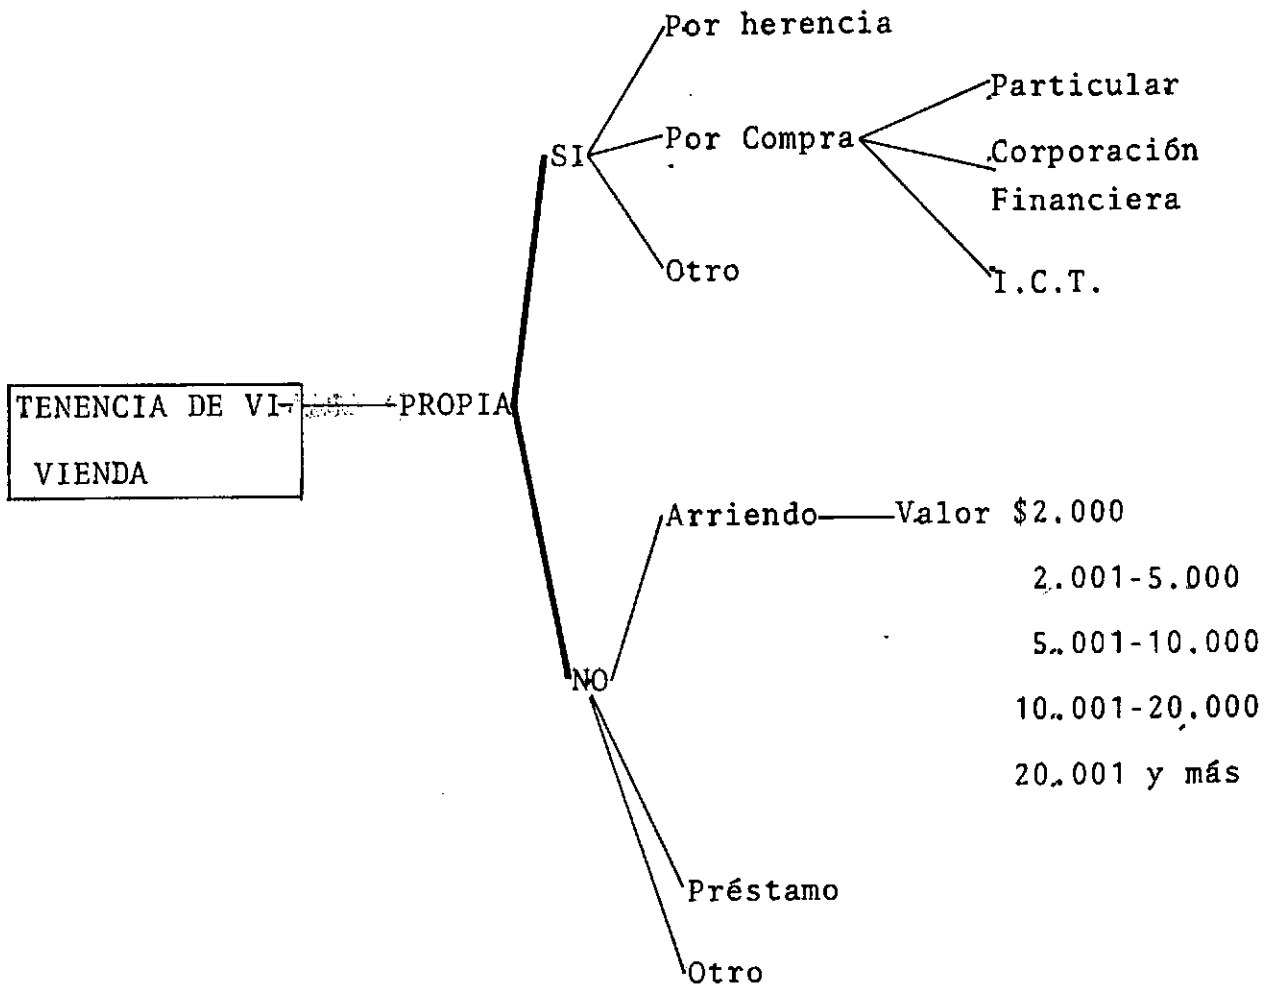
TENENCIA DE VIVIENDA

PROPIA

SI

Por herencia

Por Compra

Particular

Corporación Financiera

I.C.T.

Otro

NO

Arriendo

Valor \$2.000

2.001-5.000

5.001-10.000

10.001-20.000

20.001 y más

Préstamo

Otro